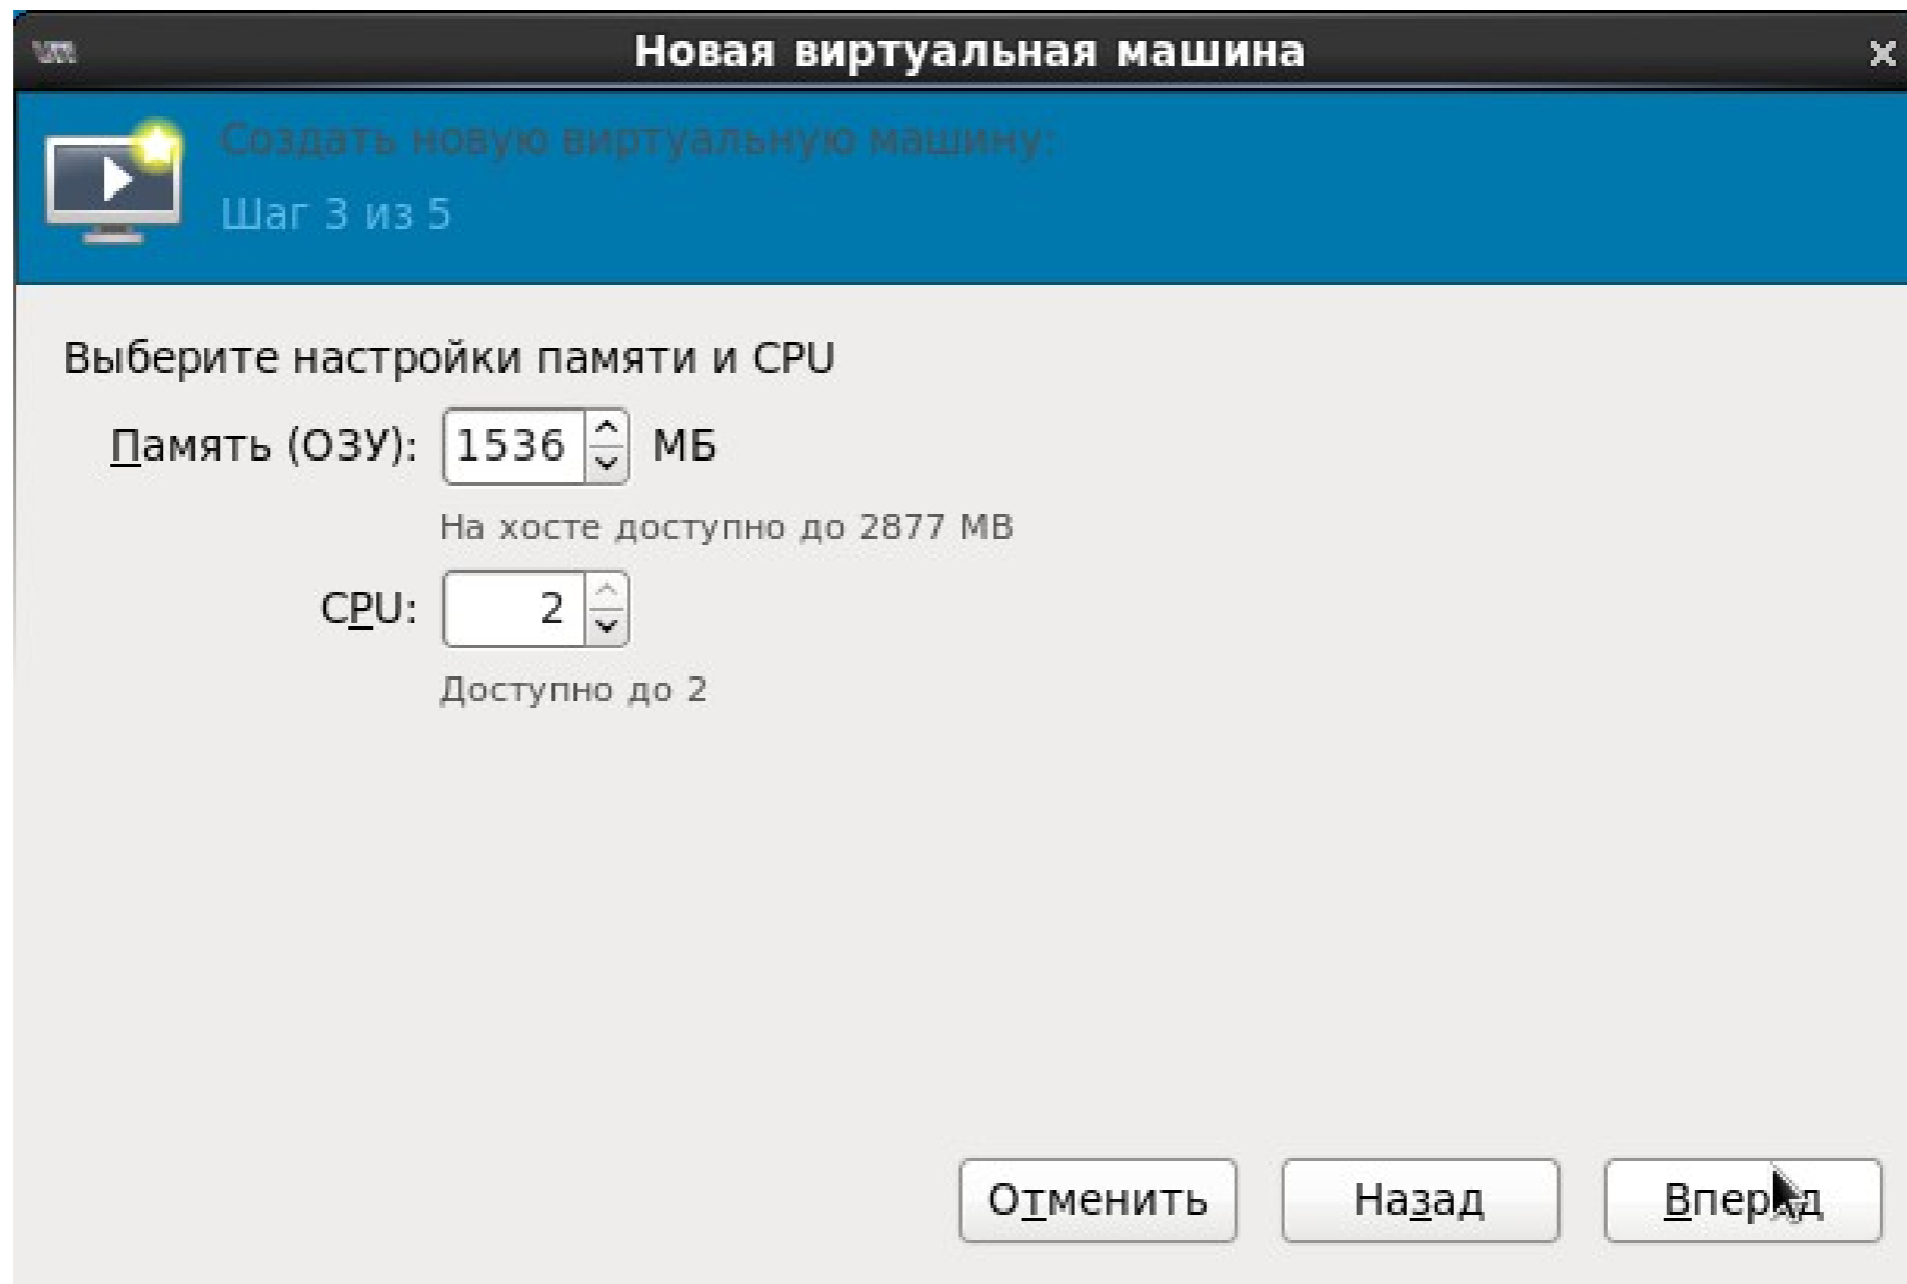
Новая виртуальная машина

Создать новую виртуальную машину:
Шаг 3 из 5

Выберите настройки памяти и CPU

Память (ОЗУ): 1536 МБ

На хосте доступно до 2877 MB

CPU: 2

Доступно до 2

Отменить
Назад
Впер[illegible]д